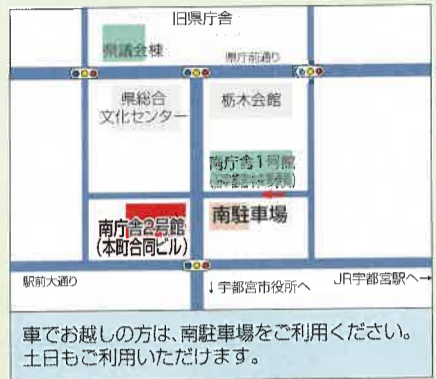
旧県庁舎

県議会棟

県庁前通り

県総合文化センター

栃木会館

南庁舎1号館
([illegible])

南庁舎2号館
(本町合同ビル)

南駐車場

駅前大通り

↓宇都宮市役所へ

JR宇都宮駅へ→

車でお越しの方は、南駐車場をご利用ください。
土日もご利用いただけます。